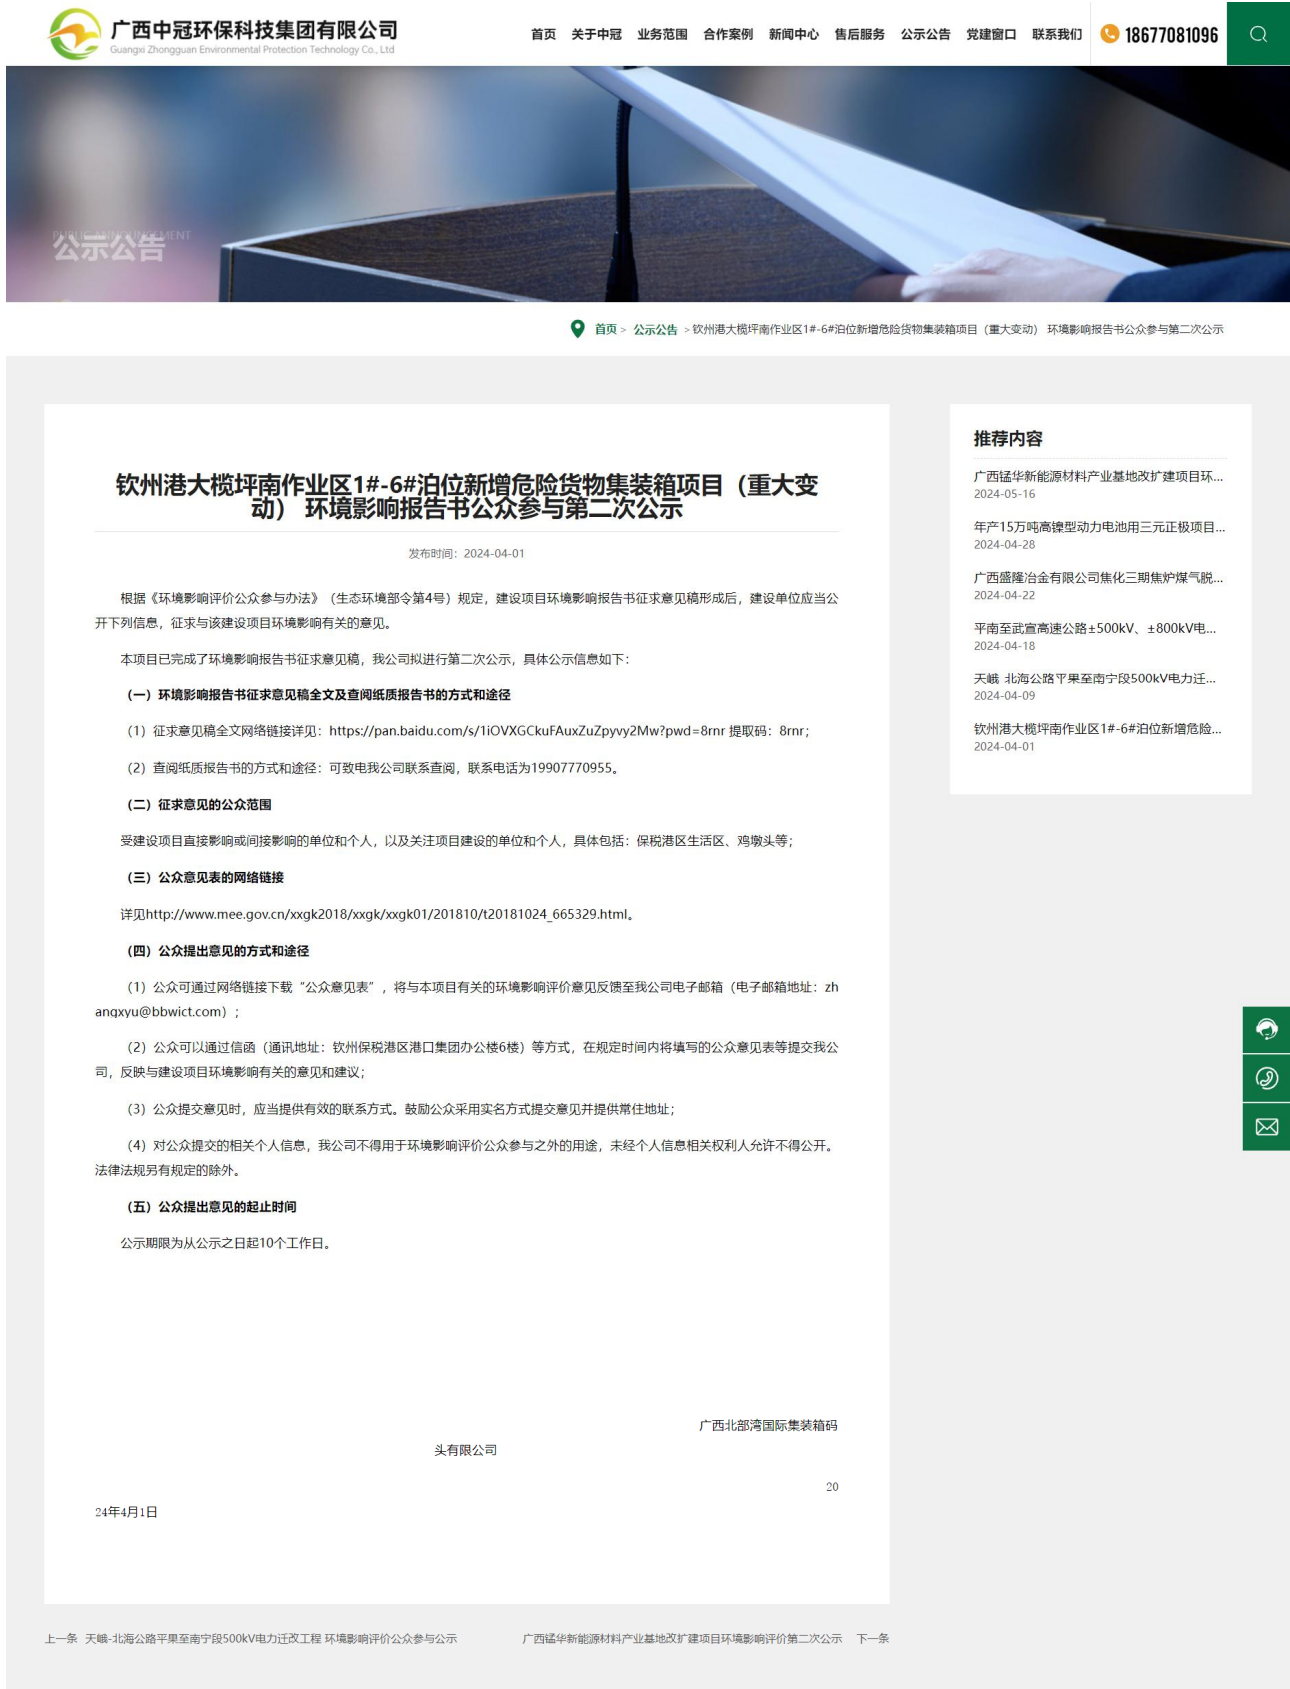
广西中冠环保科技集团有限公司
Guangxi Zhongguan Environmental Protection Technology Co., Ltd

首页 关于中冠 业务范围 合作案例 新闻中心 售后服务 公示公告 党建窗口 联系我们 18677081096

PUBLIC ANNOUNCEMENT
公示公告

首页 > 公示公告 > 钦州港大榄坪南作业区1#-6#泊位新增危险货物集装箱项目（重大变动）环境影响报告书公众参与第二次公示

钦州港大榄坪南作业区1#-6#泊位新增危险货物集装箱项目（重大变动）环境影响报告书公众参与第二次公示

发布时间：2024-04-01

根据《环境影响评价公众参与办法》（生态环境部令第4号）规定，建设项目环境影响报告书征求意见稿形成后，建设单位应当公开下列信息，征求与该建设项目环境影响有关的意见。

本项目已完成了环境影响报告书征求意见稿，我公司拟进行第二次公示，具体公示信息如下：

（一）环境影响报告书征求意见稿全文及查阅纸质报告书的方式和途径

（1）征求意见稿全文网络链接详见：https://pan.baidu.com/s/1iOVXGCkuFAuxZuZpyvy2Mw?pwd=8rnr 提取码：8rnr；

（2）查阅纸质报告书的方式和途径：可致电我公司联系查阅，联系电话为19907770955。

（二）征求意见的公众范围

受建设项目直接影响或间接影响的单位和个人，以及关注项目建设的单位和个人，具体包括：保税港区生活区、鸡墩头等；

（三）公众意见表的网络链接

详见http://www.mee.gov.cn/xxgk2018/xxgk/xxgk01/201810/t20181024_665329.html。

（四）公众提出意见的方式和途径

（1）公众可通过网络链接下载“公众意见表”，将与本项目有关的环境影响评价意见反馈至我公司电子邮箱（电子邮箱地址：zhangxyu@bbwict.com）；

（2）公众可以通过信函（通讯地址：钦州保税港区港口集团办公楼6楼）等方式，在规定时间内将填写的公众意见表等提交我公司，反映与建设项目环境影响有关的意见和建议；

（3）公众提交意见时，应当提供有效的联系方式。鼓励公众采用实名方式提交意见并提供常住地址；

（4）对公众提交的相关个人信息，我公司不得用于环境影响评价公众参与之外的用途，未经个人信息相关权利人允许不得公开。法律法规另有规定的除外。

（五）公众提出意见的起止时间

公示期限为从公示之日起10个工作日。

广西北部湾国际集装箱码头有限公司

2024年4月1日

上一条 天峨-北海公路平果至南宁段500kV电力迁改工程 环境影响评价公众参与公示

广西锰华新能源材料产业基地改扩建项目环境影响评价第二次公示 下一条

推荐内容

广西锰华新能源材料产业基地改扩建项目环...
2024-05-16

年产15万吨高镍型动力电池用三元正极项目...
2024-04-28

广西盛隆冶金有限公司焦化三期焦炉煤气脱...
2024-04-22

平南至武宣高速公路±500kV、±800kV电...
2024-04-18

天峨 北海公路平果至南宁段500kV电力迁...
2024-04-09

钦州港大榄坪南作业区1#-6#泊位新增危险...
2024-04-01